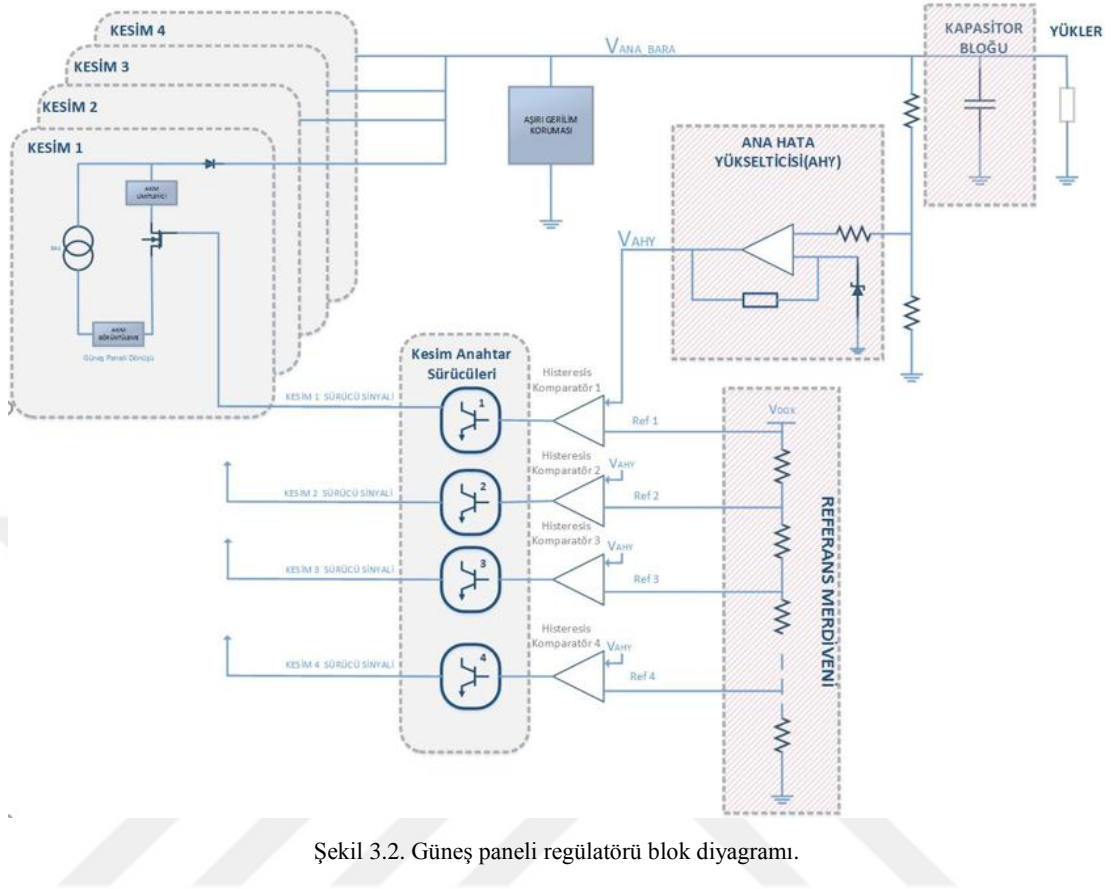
KESİM 4

KESİM 3

KESİM 2

KESİM 1

$V_{ANA\ BARA}$

KAPASİTOR BLOĞU

YÜKLER

AŞIRI GERİLİM KORUMASI

AŞIRI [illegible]

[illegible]

AŞIRI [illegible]

Güneş Paneli Dönüşü

ANA HATA YÜKSELTİCİSİ(AHY)

$V_{AHY}$

Kesim Anahtar Sürücüleri

Histeresis Komparatör 1

KESİM 1 SÜRÜCÜ SİNYALİ

1

Ref 1

$V_{DDX}$

Histeresis Komparatör 2

$V_{AHY}$

KESİM 2 SÜRÜCÜ SİNYALİ

2

Ref 2

Histeresis Komparatör 3

$V_{AHY}$

KESİM 3 SÜRÜCÜ SİNYALİ

3

Ref 3

Histeresis Komparatör 4

$V_{AHY}$

KESİM 4 SÜRÜCÜ SİNYALİ

4

Ref 4

REFERANS MERDİVENİ

Şekil 3.2. Güneş paneli regülatörü blok diyagramı.